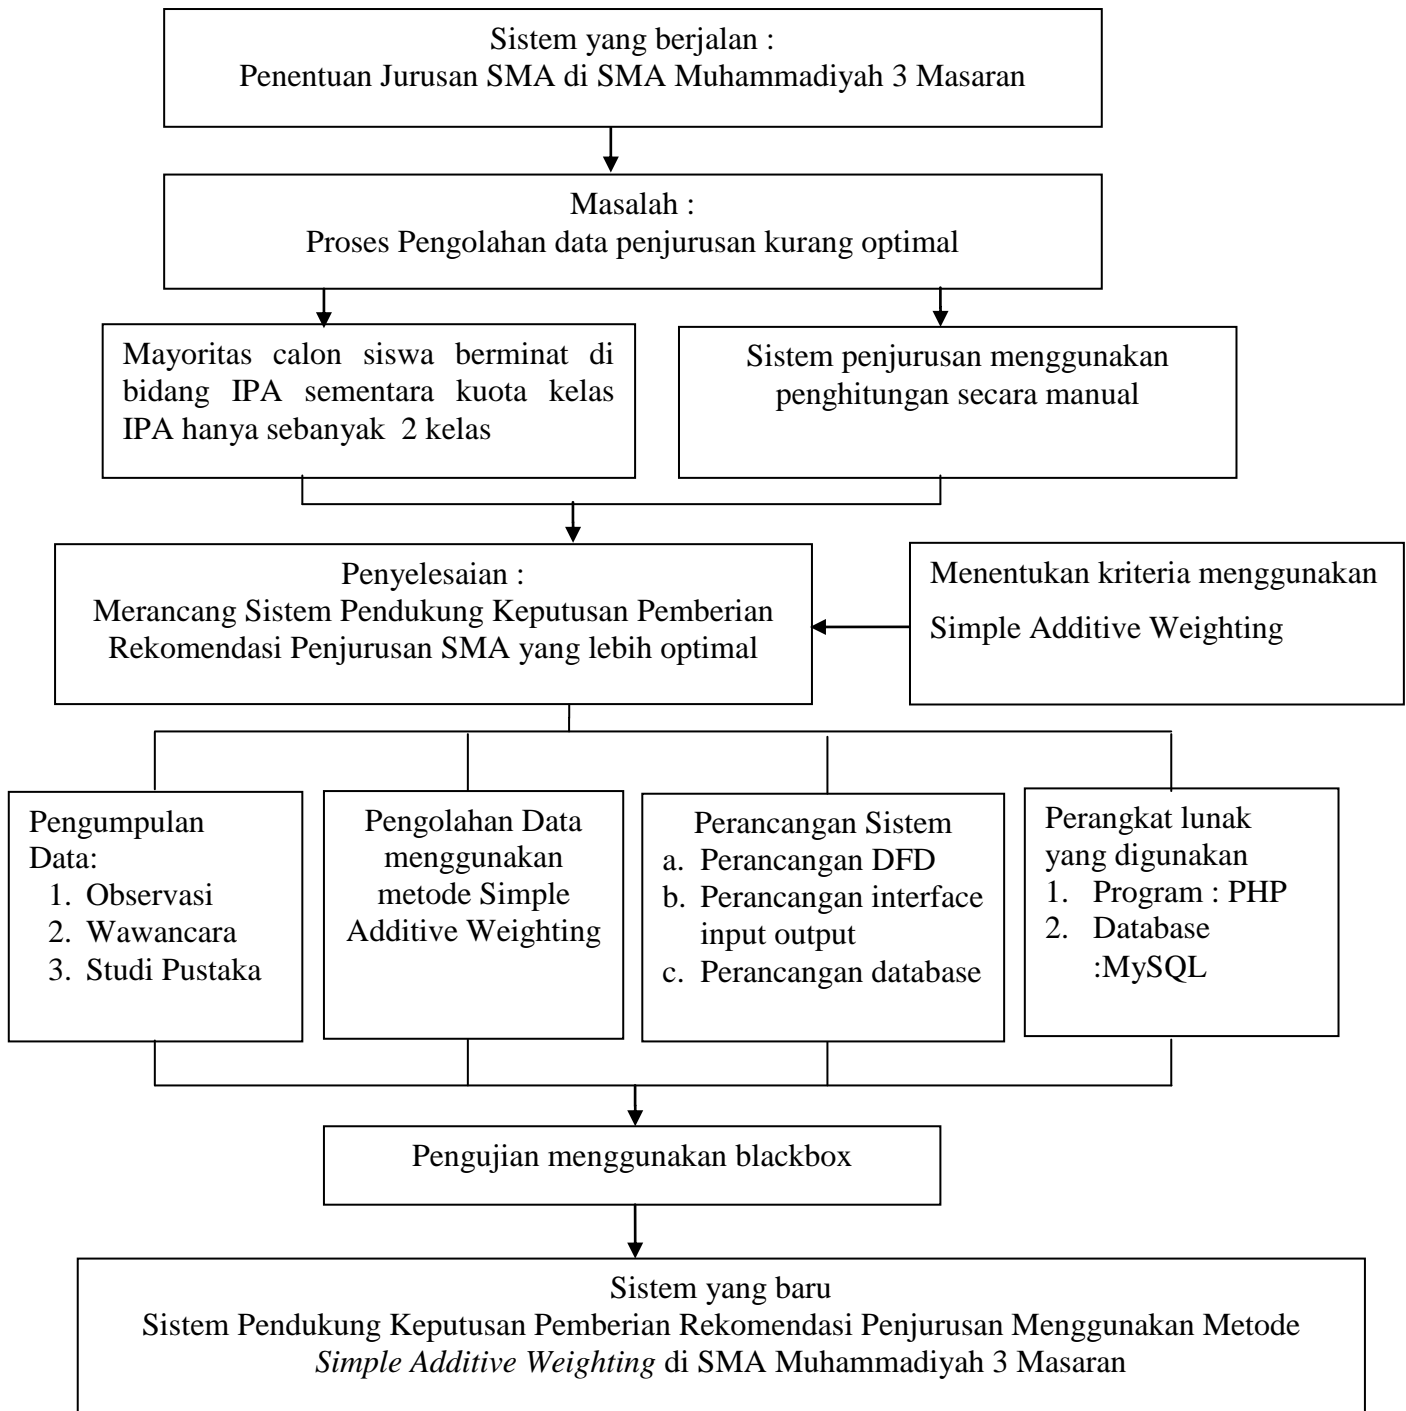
Sistem yang berjalan :
Penentuan Jurusan SMA di SMA Muhammadiyah 3 Masaran

Masalah :
Proses Pengolahan data penjurusan kurang optimal

Mayoritas calon siswa berminat di bidang IPA sementara kuota kelas IPA hanya sebanyak 2 kelas

Sistem penjurusan menggunakan penghitungan secara manual

Penyelesaian :
Merancang Sistem Pendukung Keputusan Pemberian Rekomendasi Penjurusan SMA yang lebih optimal

Menentukan kriteria menggunakan Simple Additive Weighting

Pengumpulan Data:
1. Observasi
2. Wawancara
3. Studi Pustaka

Pengolahan Data menggunakan metode Simple Additive Weighting

Perancangan Sistem
a. Perancangan DFD
b. Perancangan interface input output
c. Perancangan database

Perangkat lunak yang digunakan
1. Program : PHP
2. Database :MySQL

Pengujian menggunakan blackbox

Sistem yang baru
Sistem Pendukung Keputusan Pemberian Rekomendasi Penjurusan Menggunakan Metode *Simple Additive Weighting* di SMA Muhammadiyah 3 Masaran